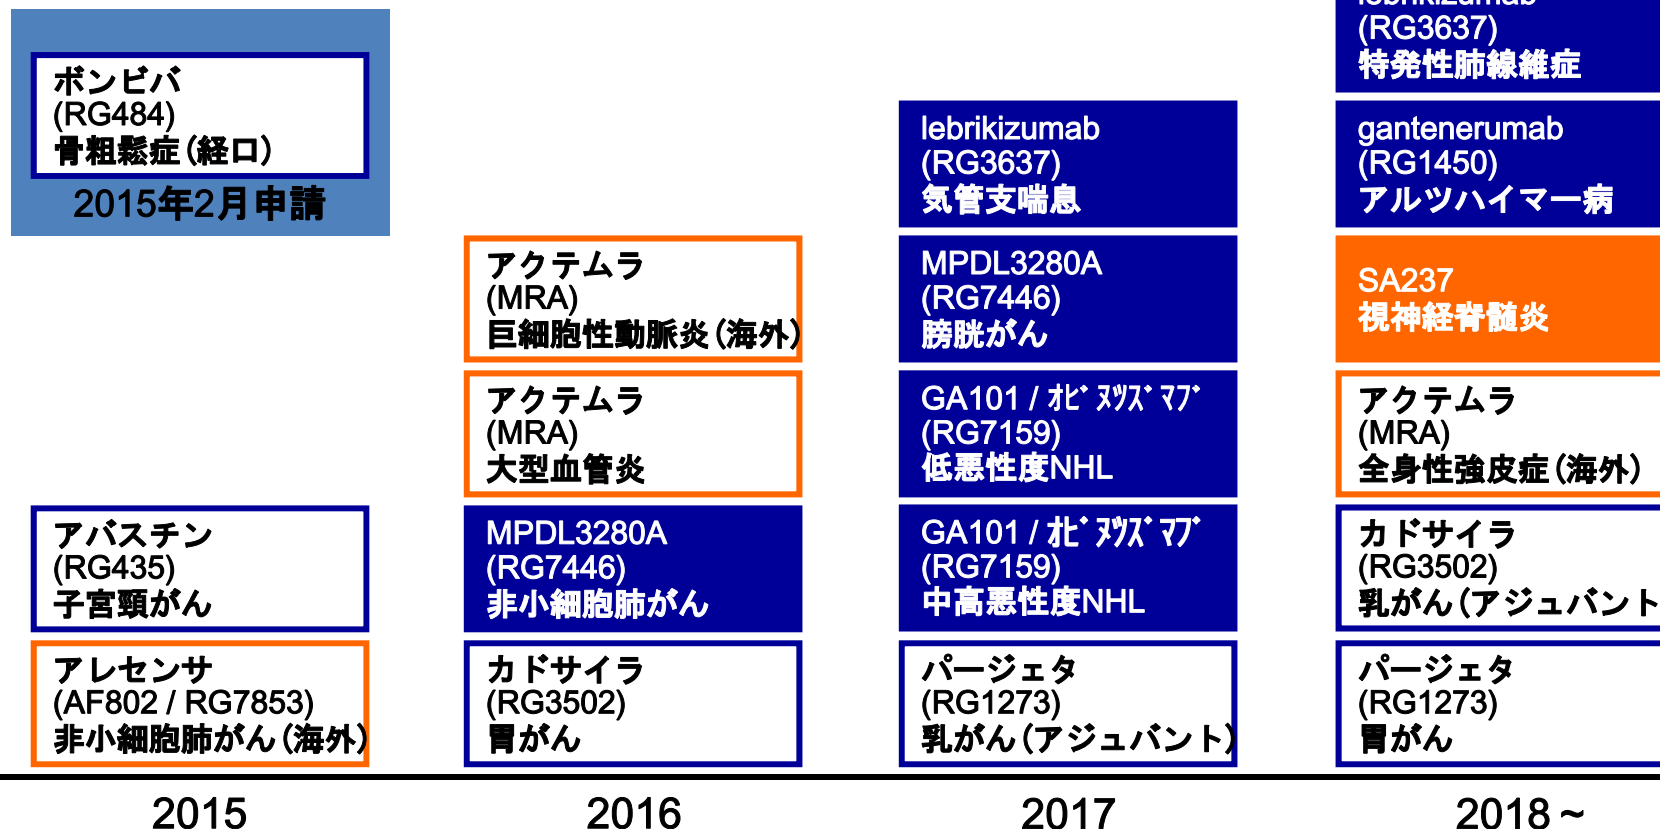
ボンビバ
(RG484)
骨粗鬆症(経口)
2015年2月申請

アバスチン
(RG435)
子宮頸がん

アレセンサ
(AF802 / RG7853)
非小細胞肺がん(海外)

アクテムラ
(MRA)
巨細胞性動脈炎(海外)

アクテムラ
(MRA)
大型血管炎

MPDL3280A
(RG7446)
非小細胞肺がん

カドサイラ
(RG3502)
胃がん

lebrikizumab
(RG3637)
気管支喘息

MPDL3280A
(RG7446)
膀胱がん

GA101 / ｵﾋﾞﾇﾂｽﾞﾏﾌﾞ
(RG7159)
低悪性度NHL

GA101 / ｵﾋﾞﾇﾂｽﾞﾏﾌﾞ
(RG7159)
中高悪性度NHL

パージェタ
(RG1273)
乳がん(アジュバント)

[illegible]
(RG3637)
特発性肺線維症

gantenerumab
(RG1450)
アルツハイマー病

SA237
視神経脊髄炎

アクテムラ
(MRA)
全身性強皮症(海外)

カドサイラ
(RG3502)
乳がん(アジュバント

パージェタ
(RG1273)
胃がん

2015

2016

2017

2018～